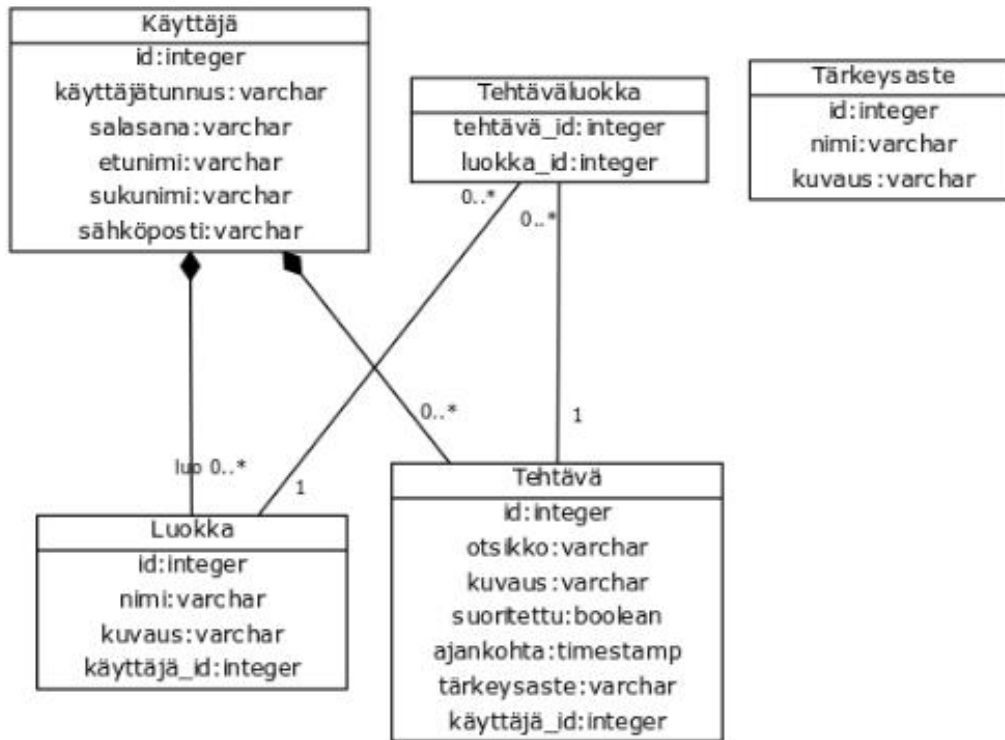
Käyttäjä
id:integer
käyttäjätunnus:varchar
salasana:varchar
etunimi:varchar
sukunimi:varchar
sähköposti:varchar

Tehtäväluokka
tehtävä_id:integer
luokka_id:integer

Tärkeysaste
id:integer
nimi:varchar
kuvaus:varchar

0..*
0..*
0..*
1
luo 0..*
1

Tehtävä
id:integer
otsikko:varchar
kuvaus:varchar
suoritettu:boolean
ajankohta:timestamp
tärkeysaste:varchar
käyttäjä_id:integer

Luokka
id:integer
nimi:varchar
kuvaus:varchar
käyttäjä_id:integer